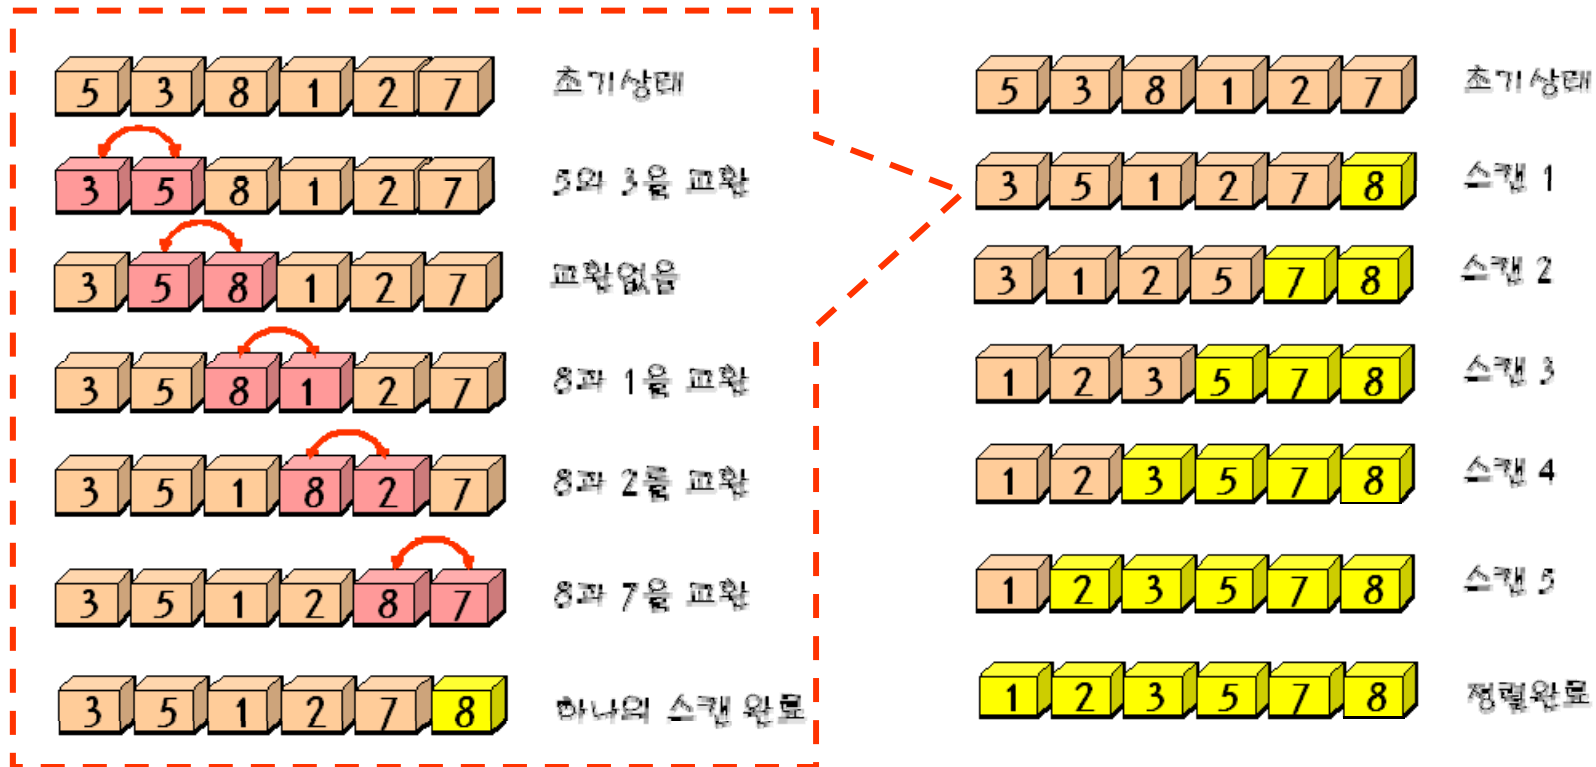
5 3 8 1 2 7 초기상태

3 5 8 1 2 7 5와 3을 교환

3 5 8 1 2 7 교환없음

3 5 8 1 2 7 8과 1을 교환

3 5 1 8 2 7 8과 2를 교환

3 5 1 2 8 7 8과 7을 교환

3 5 1 2 7 8 하나의 스캔 완료

5 3 8 1 2 7 초기상태

3 5 1 2 7 8 스캔 1

3 1 2 5 7 8 스캔 2

1 2 3 5 7 8 스캔 3

1 2 3 5 7 8 스캔 4

1 2 3 5 7 8 스캔 5

1 2 3 5 7 8 정렬완료